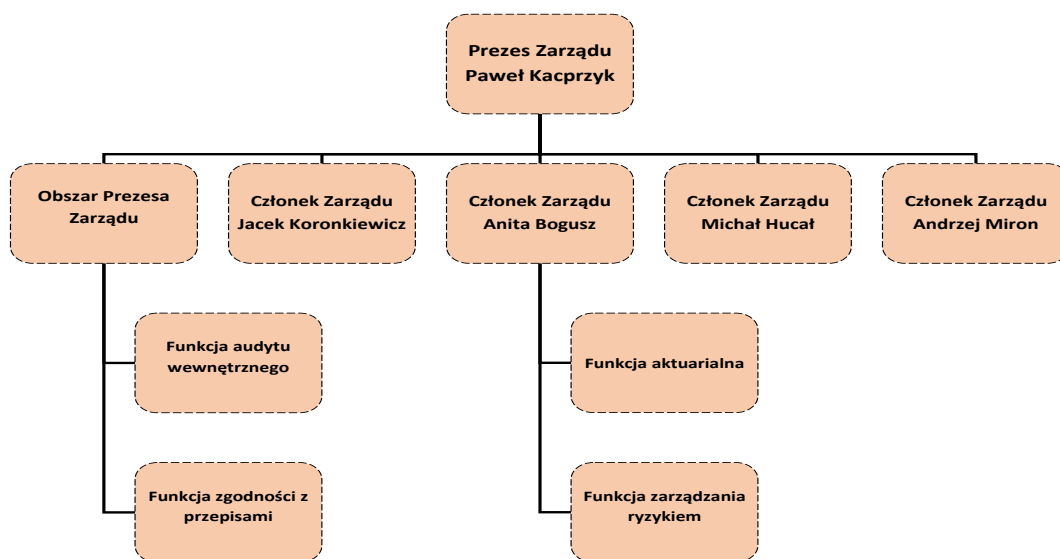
Prezes Zarządu
Paweł Kacprzyk

Obszar Prezesa Zarządu

Członek Zarządu
Jacek Koronkiewicz

Członek Zarządu
Anita Bogusz

Członek Zarządu
Michał Hucał

Członek Zarządu
Andrzej Miron

Funkcja audytu wewnętrznego

Funkcja zgodności z przepisami

Funkcja aktuarialna

Funkcja zarządzania ryzykiem